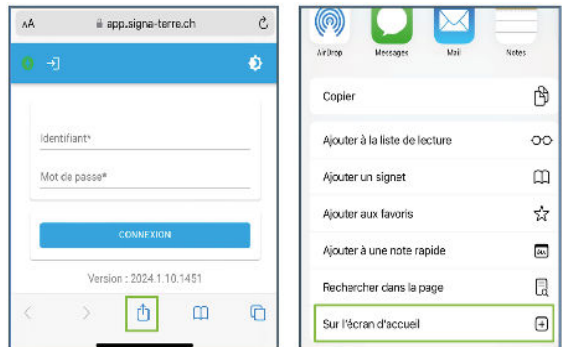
AA app.signa-terre.ch

Identifiant*

Mot de passe*

CONNEXION

Version : 2024.1.10.1451

AirDrop Messages Mail Notes

Copier

Ajouter à la liste de lecture

Ajouter un signet

Ajouter aux favoris

Ajouter à une note rapide

Rechercher dans la page

Sur l'écran d'accueil